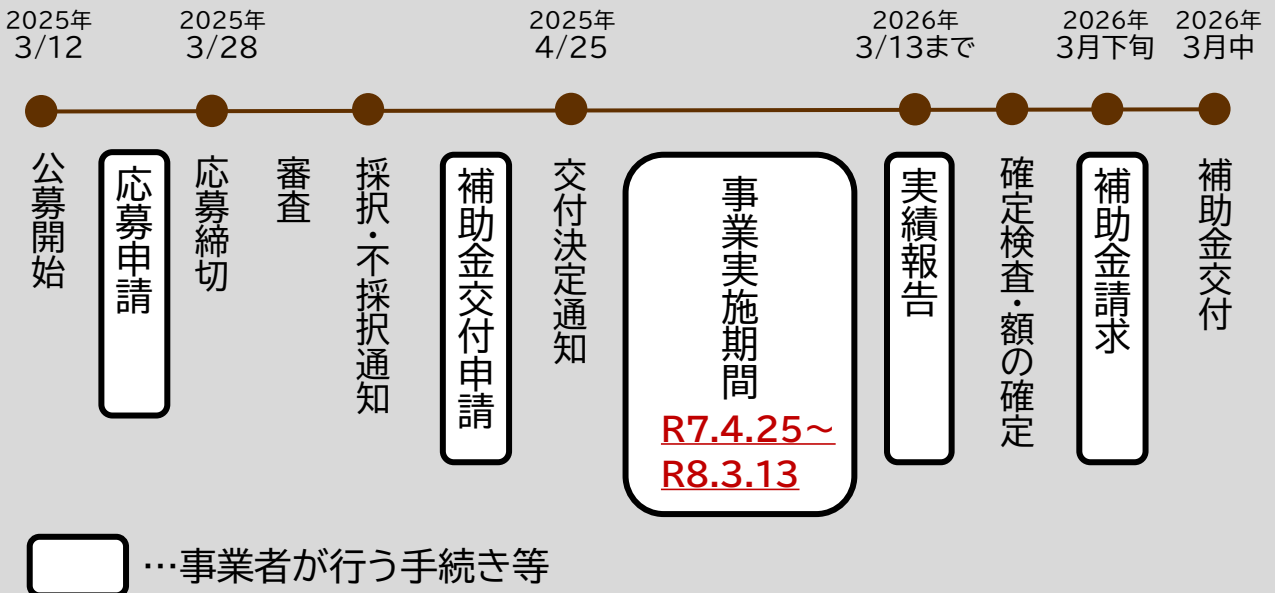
2025年
3/12

2025年
3/28

2025年
4/25

2026年
3/13まで

2026年
3月下旬

2026年
3月中

公募開始

応募申請

応募締切

審査

採択・不採択通知

補助金交付申請

交付決定通知

事業実施期間
R7.4.25～
R8.3.13

実績報告

確定検査・額の確定

補助金請求

補助金交付

…事業者が行う手続き等